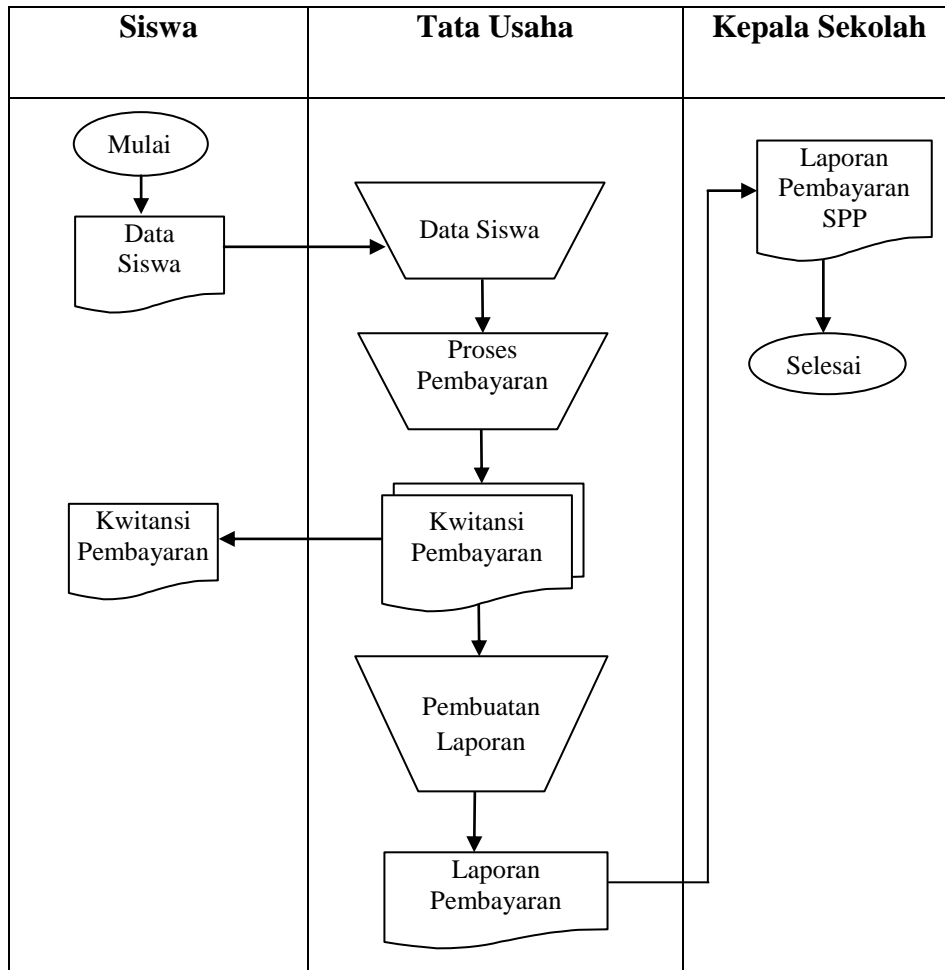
| Siswa | Tata Usaha | Kepala Sekolah |
|---|---|---|

Mulai

Data Siswa

Data Siswa

Proses Pembayaran

Kwitansi Pembayaran

Kwitansi Pembayaran

Pembuatan Laporan

Laporan Pembayaran

Laporan Pembayaran SPP

Selesai